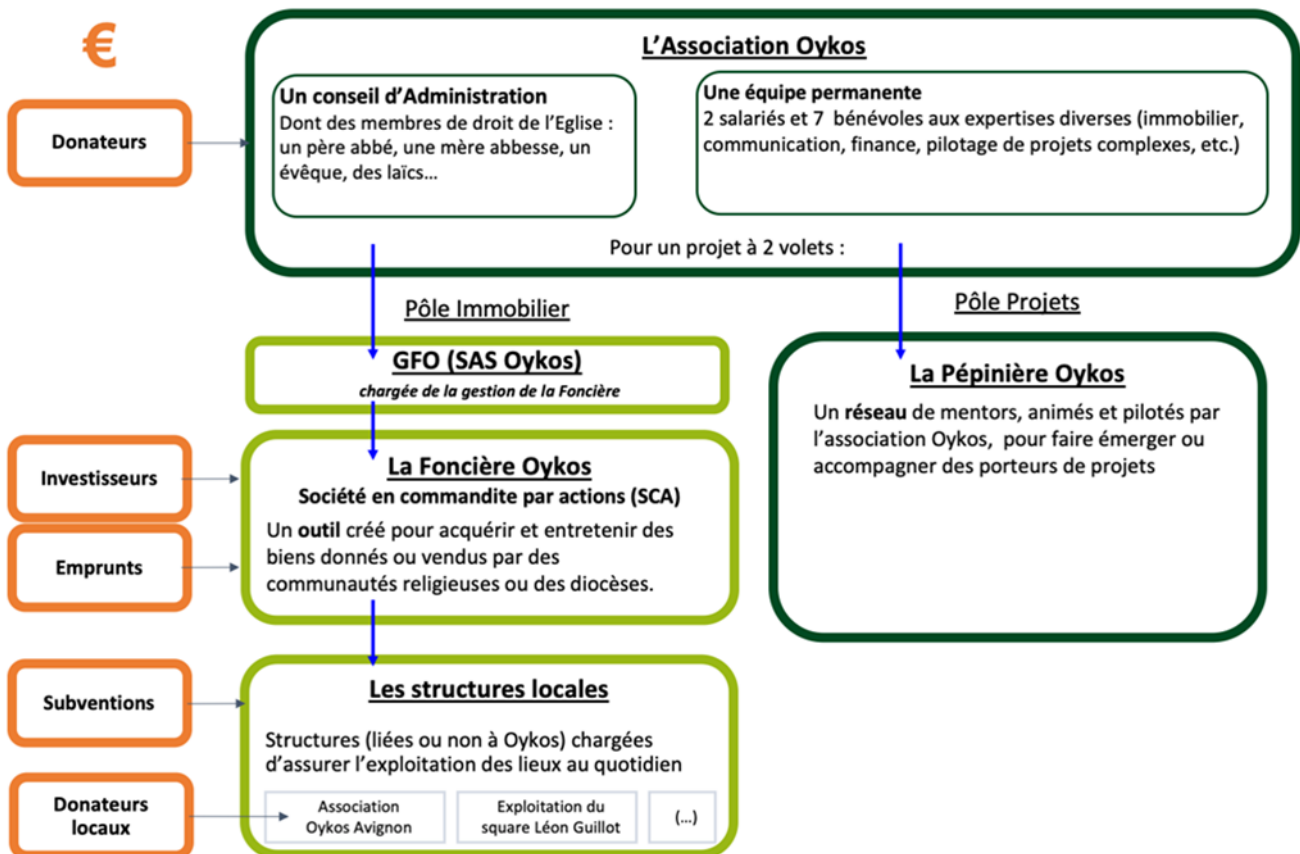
€

Donateurs

L'Association Oykos

Un conseil d'Administration
Dont des membres de droit de l'Eglise : un père abbé, une mère abbesse, un évêque, des laïcs…

Une équipe permanente
2 salariés et 7 bénévoles aux expertises diverses (immobilier, communication, finance, pilotage de projets complexes, etc.)

Pour un projet à 2 volets :

Pôle Immobilier

Pôle Projets

GFO (SAS Oykos)
chargée de la gestion de la Foncière

La Pépinière Oykos
Un réseau de mentors, animés et pilotés par l'association Oykos, pour faire émerger ou accompagner des porteurs de projets

Investisseurs

Emprunts

La Foncière Oykos
Société en commandite par actions (SCA)
Un outil créé pour acquérir et entretenir des biens donnés ou vendus par des communautés religieuses ou des diocèses.

Subventions

Donateurs locaux

Les structures locales
Structures (liées ou non à Oykos) chargées d'assurer l'exploitation des lieux au quotidien

Association Oykos Avignon

Exploitation du square Léon Guillot

(…)